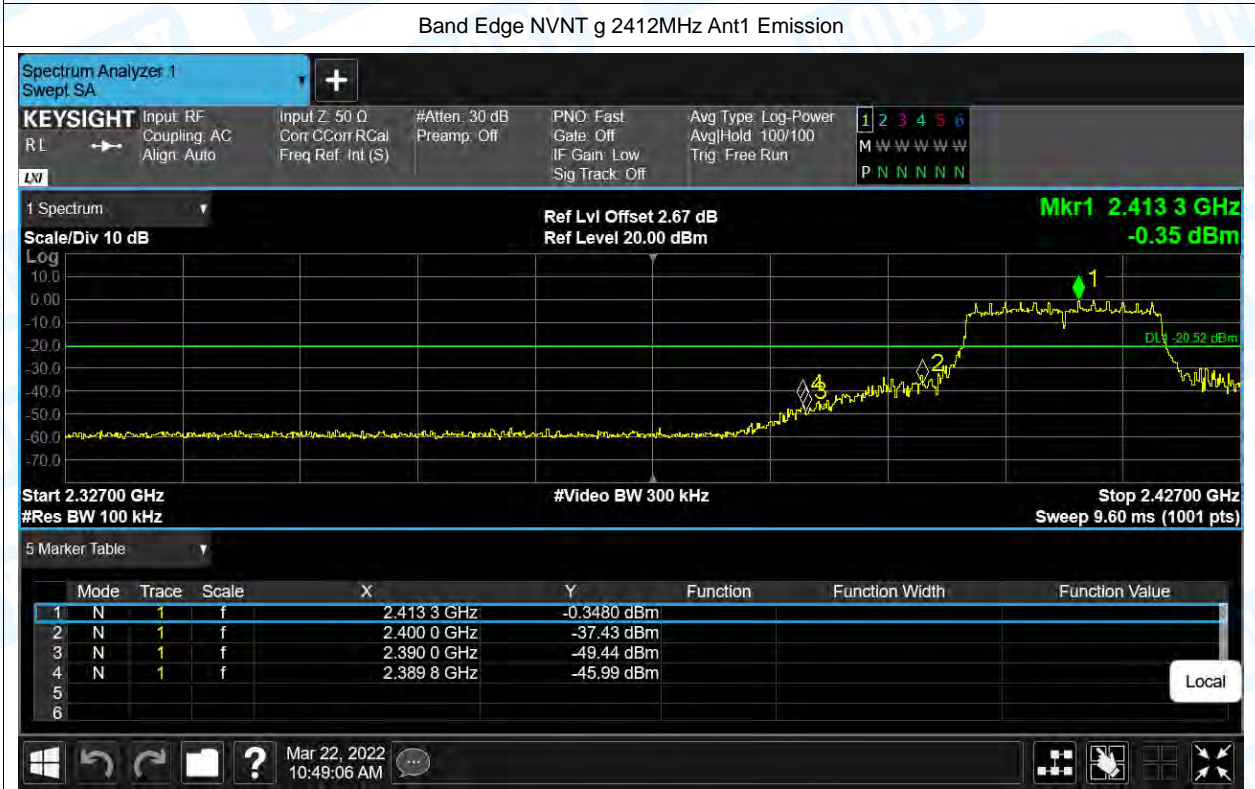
Band Edge NVNT g 2412MHz Ant1 Emission

Spectrum Analyzer 1
Swept SA

KEYSIGHT Input: RF
Coupling: AC
Align: Auto
RL
LXI

Input Z: 50 Ω
Corr CCorr RCal
Freq Ref: Int (S)

#Atten: 30 dB
Preamp: Off

PNO: Fast
Gate: Off
IF Gain: Low
Sig Track: Off

Avg Type: Log-Power
Avg|Hold: 100/100
Trig: Free Run

1 2 3 4 5 6
M W W W W W
P N N N N N

1 Spectrum
Scale/Div 10 dB
Log

Ref Lvl Offset 2.67 dB
Ref Level 20.00 dBm

Mkr1 2.413 3 GHz
-0.35 dBm

10.0
0.00
-10.0
-20.0
-30.0
-40.0
-50.0
-60.0
-70.0

DL1 -20.52 dBm

1
2
4
3

Start 2.32700 GHz
#Res BW 100 kHz
#Video BW 300 kHz
Stop 2.42700 GHz
Sweep 9.60 ms (1001 pts)

5 Marker Table

| | Mode | Trace | Scale | X | Y | Function | Function Width | Function Value |
|---|---|---|---|---|---|---|---|---|
| 1 | N | 1 | f | 2.413 3 GHz | -0.3480 dBm | | | |
| 2 | N | 1 | f | 2.400 0 GHz | -37.43 dBm | | | |
| 3 | N | 1 | f | 2.390 0 GHz | -49.44 dBm | | | |
| 4 | N | 1 | f | 2.389 8 GHz | -45.99 dBm | | | |
| 5 | | | | | | | | |
| 6 | | | | | | | | |

Local

Mar 22, 2022
10:49:06 AM